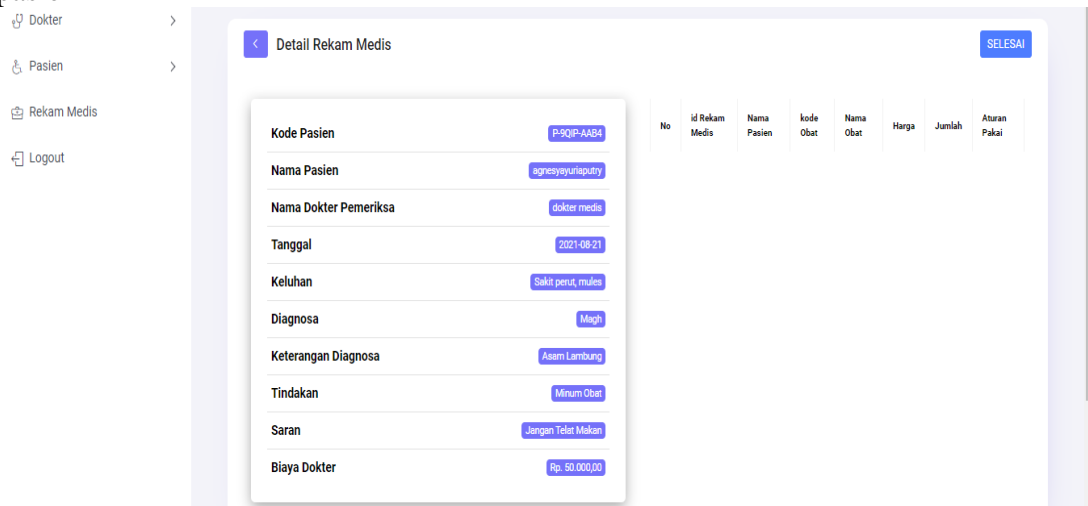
Dokter
Pasien
Rekam Medis
Logout

Detail Rekam Medis

SELESAI

| Kode Pasien | P-9QIP-AAB4 |
|---|---|
| Nama Pasien | agnesyayuriaputry |
| Nama Dokter Pemeriksa | dokter medis |
| Tanggal | 2021-08-21 |
| Keluhan | Sakit perut, mules |
| Diagnosa | Magh |
| Keterangan Diagnosa | Asam Lambung |
| Tindakan | Minum Obat |
| Saran | Jangan Telat Makan |
| Biaya Dokter | Rp. 50.000,00 |

| No | id Rekam Medis | Nama Pasien | kode Obat | Nama Obat | Harga | Jumlah | Aturan Pakai |
|---|---|---|---|---|---|---|---|